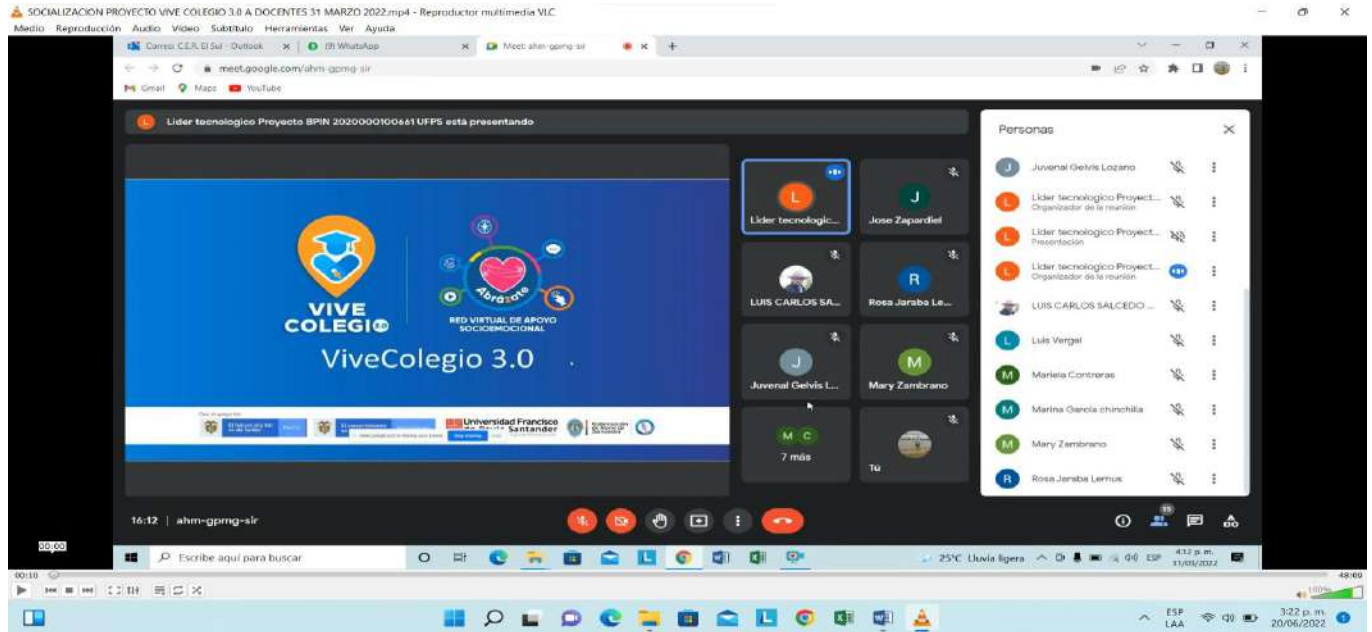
SOCIALIZACION PROYECTO VIVE COLEGIO 3.0 A DOCENTES 31 MARZO 2022.mp4 - Reproductor multimedia VLC
Medio Reproducción Audio Vídeo Subtítulo Herramientas Ver Ayuda

Correo: C.E.R. El Sul - Outlook | (9) WhatsApp | Meet: ahm-gpmg-sir
meet.google.com/ahm-gpmg-sir
Gmail Maps YouTube

L Lider tecnologico Proyecto BPIN 2020000100661 UFPS está presentando

VIVE COLEGIO 3.0
Abrázate
RED VIRTUAL DE APOYO SOCIOEMOCIONAL
ViveColegio 3.0
Universidad Francisco de Paula Santander

Lider tecnologic...
Jose Zapardiel
LUIS CARLOS SA...
Rosa Jaraba Le...
Juvenal Gelvis L...
Mary Zambrano
7 más
Tú

Personas
Juvenal Gelvis Lozano
Lider tecnologico Proyect... Organizador de la reunión
Lider tecnologico Proyect... Presentación
Lider tecnologico Proyect... Organizador de la reunión
LUIS CARLOS SALCEDO ...
Luis Vergel
Mariela Contreras
Marina Garcia chinchilla
Mary Zambrano
Rosa Jaraba Lemus

16:12 | ahm-gpmg-sir

00:00
Escribe aquí para buscar
25°C Lluvia ligera ESP 4:12 p. m. 31/03/2022
00:10
48:00
ESP LAA 3:22 p. m. 20/06/2022